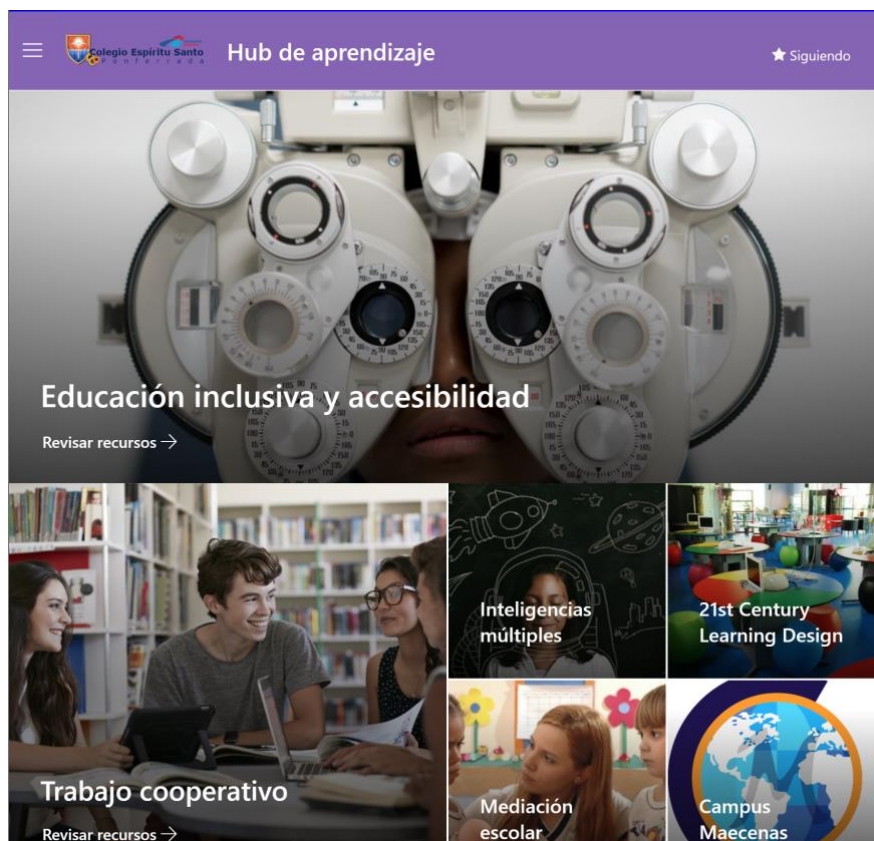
Colegio Espíritu Santo
Ponferrada

Hub de aprendizaje

Siguiendo

Educación inclusiva y accesibilidad

Revisar recursos →

Trabajo cooperativo

Revisar recursos →

Inteligencias múltiples

21st Century Learning Design

Mediación escolar

Campus Maecenas